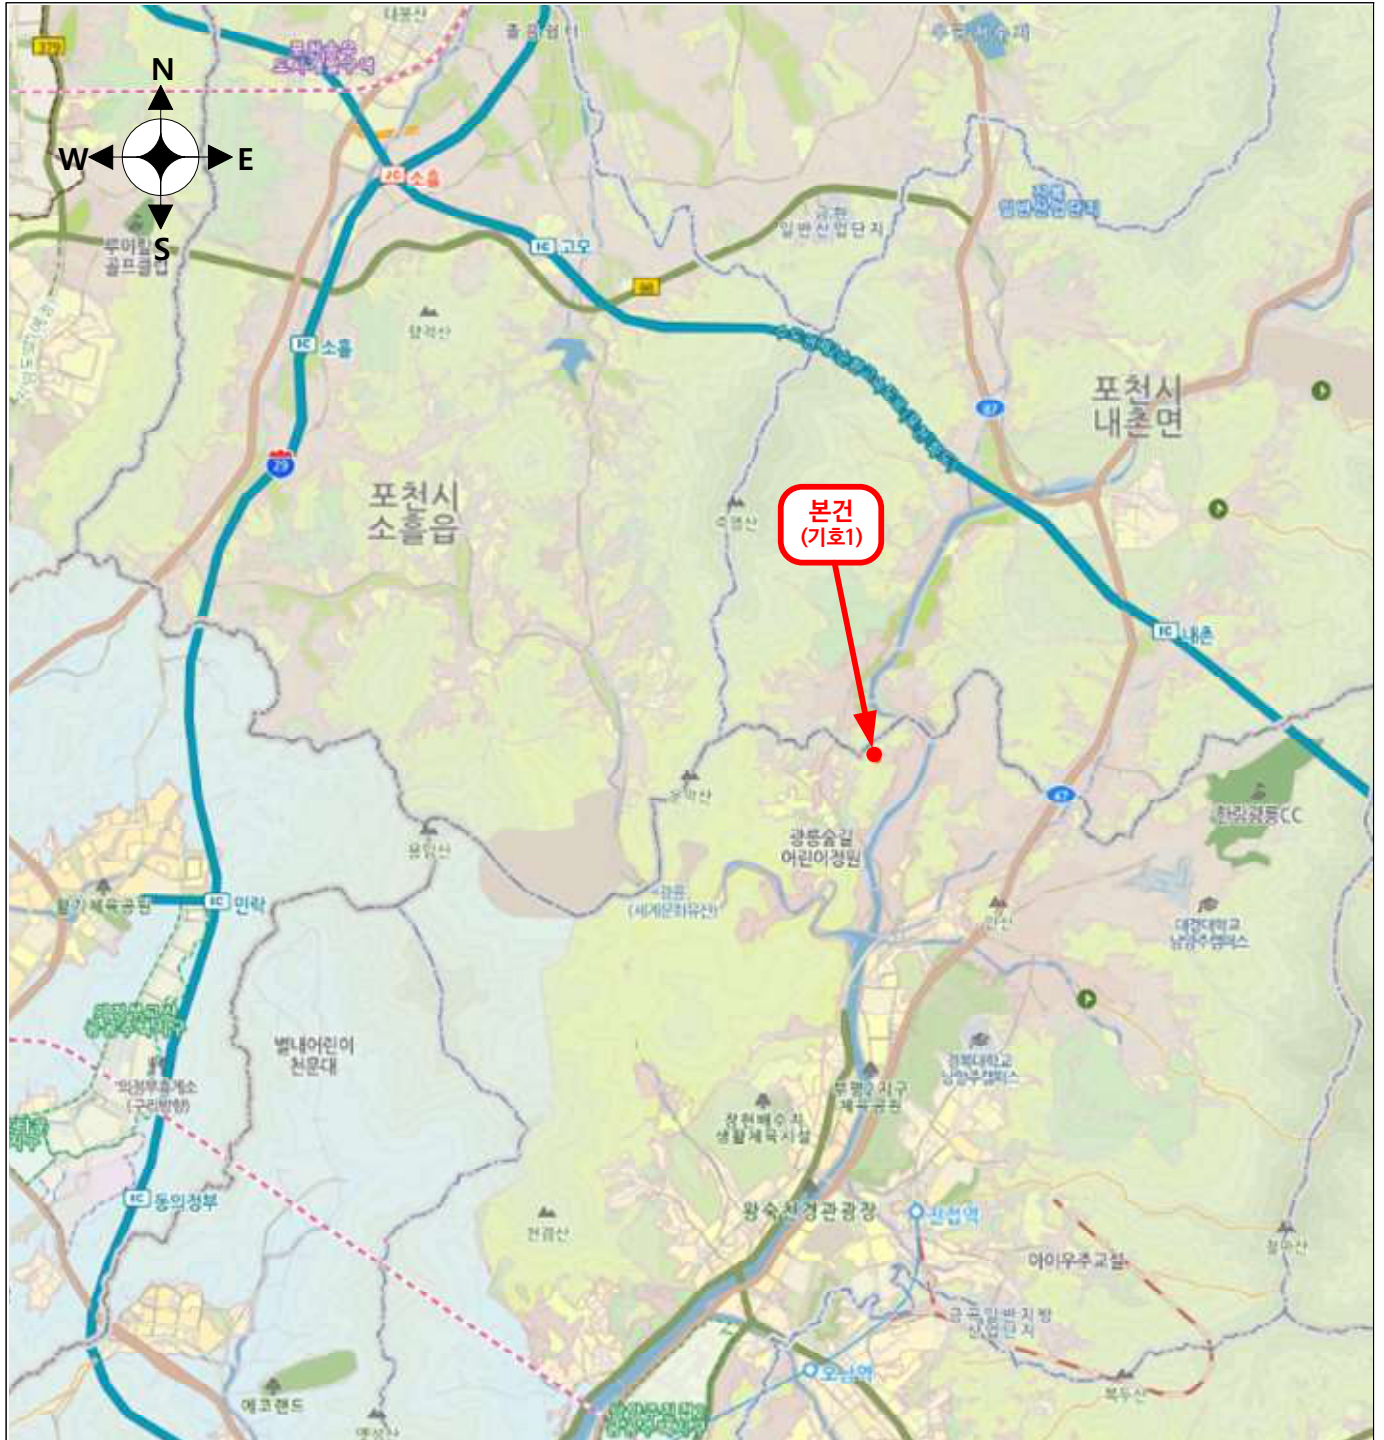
N
W
E
S
소흘
고모
소흘
포천시
내촌면
포천시
소흘읍
본건
(기호1)
내촌
광릉숲길
어린이정원
민락
별내어린이
천문대
동의정부
왕숙천경관광장
진접역
아이우주교실
오남역
에코랜드
루이힐스
골프클럽
일반산업단지
용암산
축석산
죽엽산
광릉
(세계문화유산)
한림광릉CC
대진대학교
남양주캠퍼스
경복대학교
남양주캠퍼스
부평2지구
체육공원
장현배수지
생활체육시설
천견산
금곡일반지방
산업단지
북두산
철마산
의정부휴게소
(구리방향)